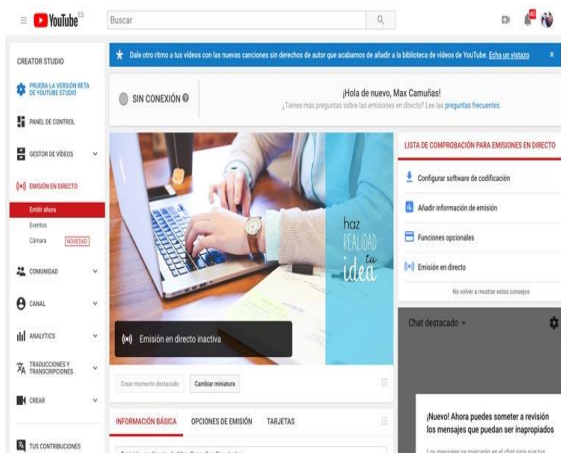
YouTube ES

Buscar

CREATOR STUDIO

PRUEBA LA VERSIÓN BETA DE YOUTUBE STUDIO

PANEL DE CONTROL

GESTOR DE VÍDEOS

EMISIÓN EN DIRECTO

Emitir ahora

Eventos

Cámara NOVEDAD

COMUNIDAD

CANAL

ANALYTICS

TRADUCCIONES Y TRANSCRIPCIONES

CREAR

TUS CONTRIBUCIONES

Dale otro ritmo a tus vídeos con las nuevas canciones sin derechos de autor que acabamos de añadir a la biblioteca de vídeos de YouTube. Echa un vistazo

SIN CONEXIÓN

¡Hola de nuevo, Max Camuñas!

¿Tienes más preguntas sobre las emisiones en directo? Lee las preguntas frecuentes.

haz REALIDAD tu idea

Emisión en directo inactiva

Crear momento destacado

Cambiar miniatura

INFORMACIÓN BÁSICA

OPCIONES DE EMISIÓN

TARJETAS

LISTA DE COMPROBACIÓN PARA EMISIONES EN DIRECTO

Configurar software de codificación

Añadir información de emisión

Funciones opcionales

Emisión en directo

No volver a mostrar estos consejos

Chat destacado

¡Nuevo! Ahora puedes someter a revisión los mensajes que puedan ser inapropiados

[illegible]